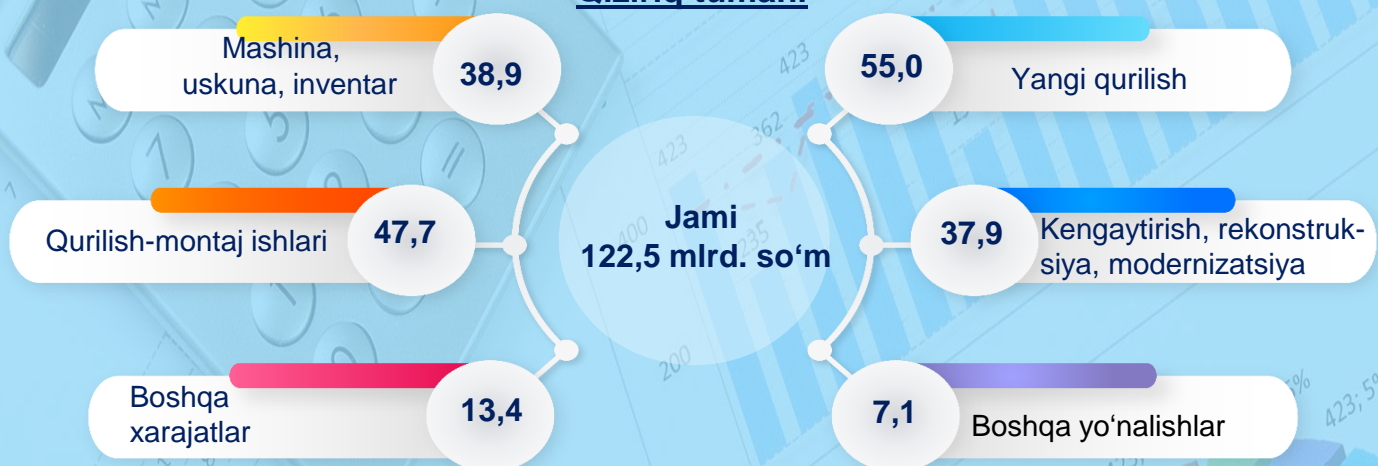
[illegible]

Mashina, uskuna, inventar 38,9

55,0 Yangi qurilish

Qurilish-montaj ishlari 47,7

Jami
122,5 mlrd. so‘m

37,9 Kengaytirish, rekonstruksiya, modernizatsiya

Boshqa xarajatlar 13,4

7,1 Boshqa yo‘nalishlar